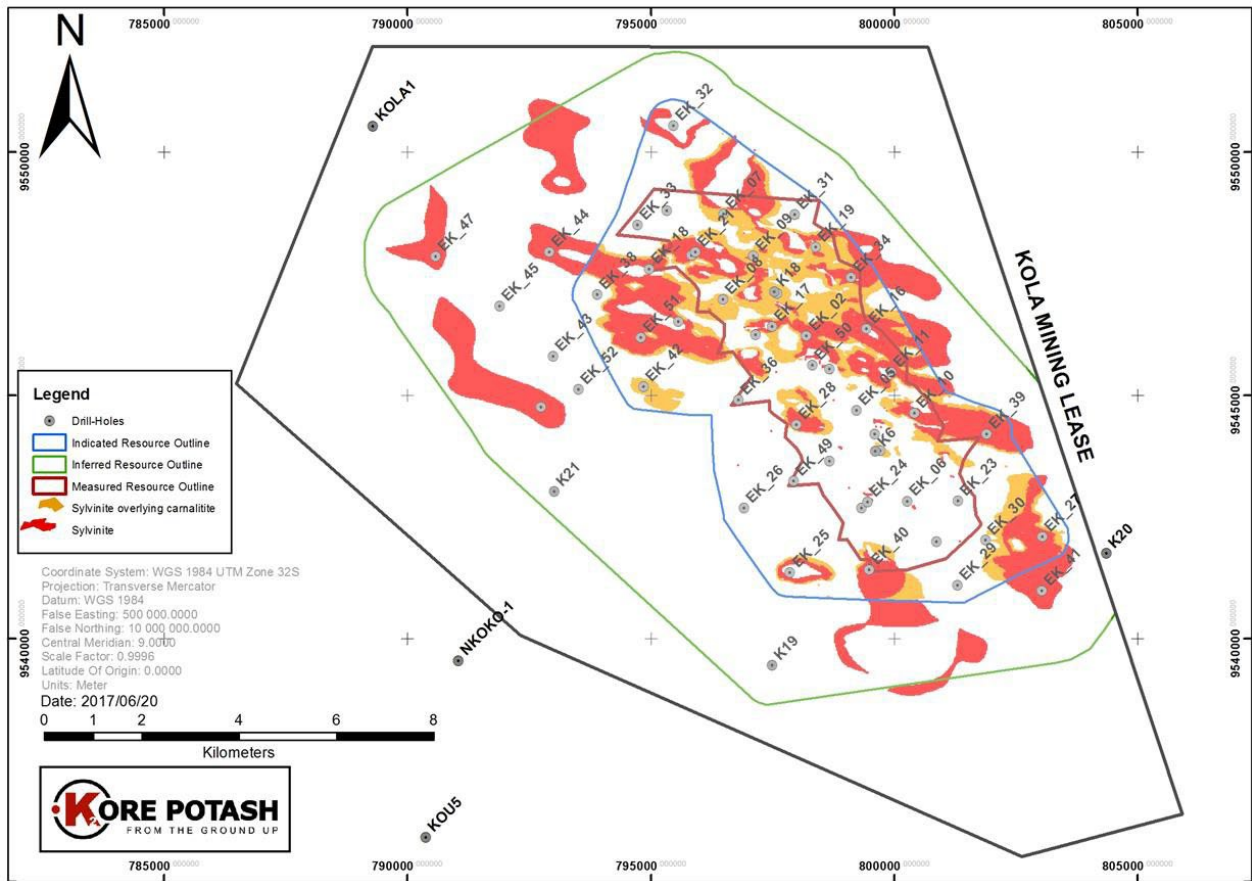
785000 790000 795000 800000 805000

N

9550000 9545000 9540000

KOLA1

EK_32 EK_33 EK_07 EK_31 EK_09 EK_19 EK_21 EK_18 EK_08 EK_34 EK_47 EK_44 EK_45 EK_38 EK_18 EK_16 EK_51 EK_17 EK_02 EK_43 EK_50 EK_11 EK_52 EK_42 EK_36 EK_28 EK_05 EK_10 EK_39 K6 EK_49 K21 EK_26 EK_24 EK_06 EK_23 EK_30 EK_27 EK_25 EK_40 EK_29 EK_41 K20 NKOKO-1 K19 KOU5

KOLA MINING LEASE

Legend
Drill-Holes
Indicated Resource Outline
Inferred Resource Outline
Measured Resource Outline
Sylvinite overlying carnallitite
Sylvinite

Coordinate System: WGS 1984 UTM Zone 32S
Projection: Transverse Mercator
Datum: WGS 1984
False Easting: 500 000.0000
False Northing: 10 000 000.0000
Central Meridian: 9.0000
Scale Factor: 0.9996
Latitude Of Origin: 0.0000
Units: Meter

Date: 2017/06/20

0 1 2 4 6 8
Kilometers

KORE POTASH
FROM THE GROUND UP

785000 790000 795000 800000 805000